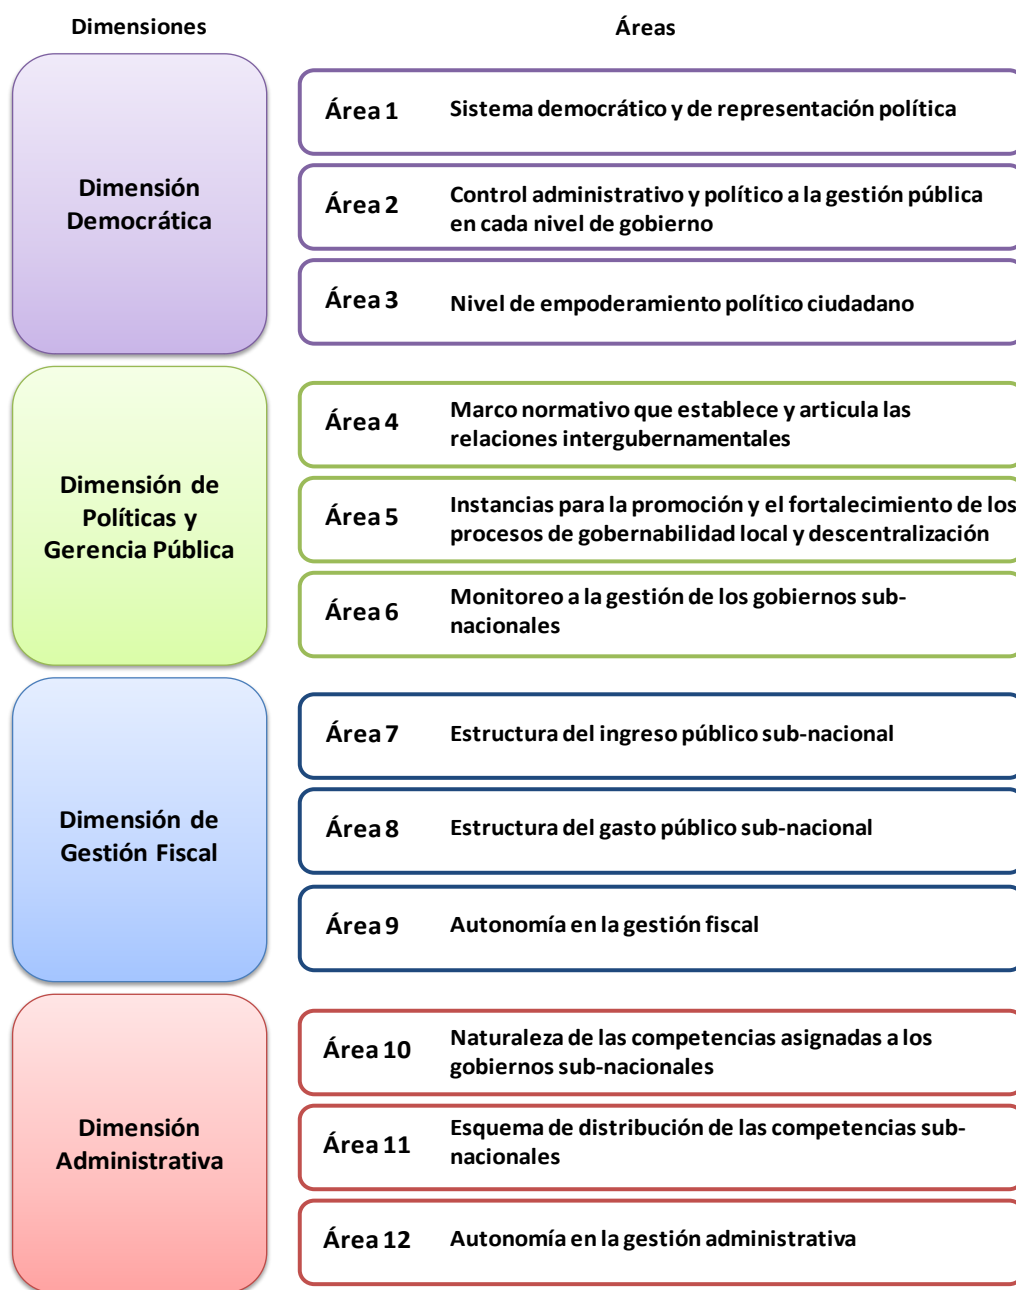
Dimensiones

Áreas

Dimensión Democrática

Área 1 Sistema democrático y de representación política

Área 2 Control administrativo y político a la gestión pública en cada nivel de gobierno

Área 3 Nivel de empoderamiento político ciudadano

Dimensión de Políticas y Gerencia Pública

Área 4 Marco normativo que establece y articula las relaciones intergubernamentales

Área 5 Instancias para la promoción y el fortalecimiento de los procesos de gobernabilidad local y descentralización

Área 6 Monitoreo a la gestión de los gobiernos sub-nacionales

Dimensión de Gestión Fiscal

Área 7 Estructura del ingreso público sub-nacional

Área 8 Estructura del gasto público sub-nacional

Área 9 Autonomía en la gestión fiscal

Dimensión Administrativa

Área 10 Naturaleza de las competencias asignadas a los gobiernos sub-nacionales

Área 11 Esquema de distribución de las competencias sub-nacionales

Área 12 Autonomía en la gestión administrativa